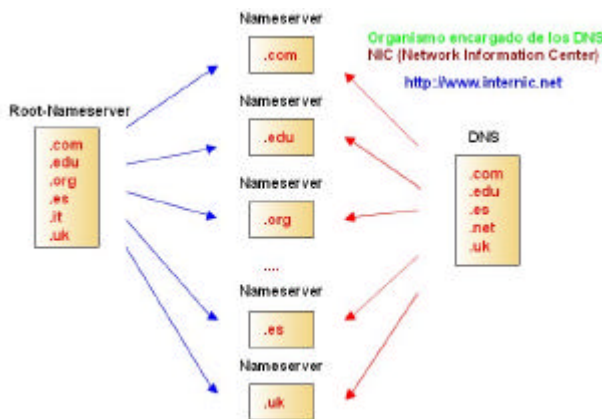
Nameserver

.com

Organismo encargado de los DNS
NIC (Network Information Center)

http://www.internic.net

Root-Nameserver

.com
.edu
.org
.es
.it
.uk

Nameserver

.edu

DNS

.com
.edu
.es
.net
.uk

Nameserver

.org

....

Nameserver

.es

Nameserver

.uk